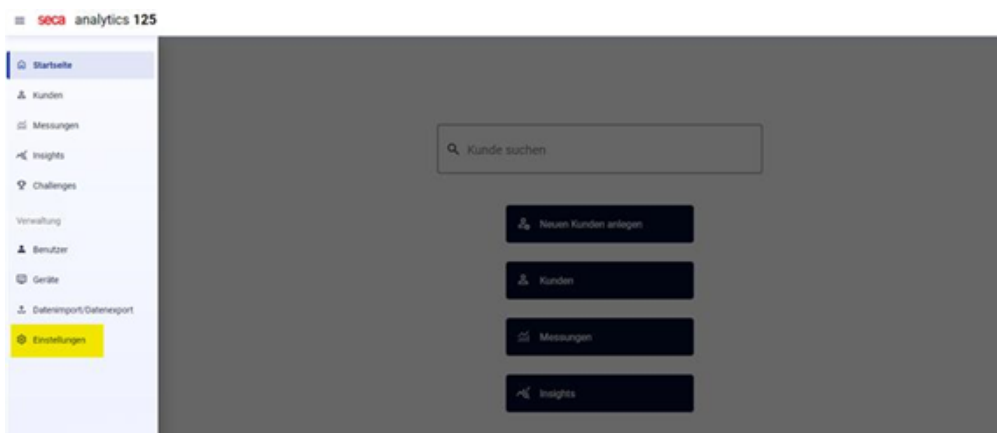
seca analytics 125

Startseite

Kunden

Messungen

Insights

Challenges

Verwaltung

Benutzer

Geräte

Datenimport/Datenexport

Einstellungen

Kunde suchen

Neuen Kunden anlegen

Kunden

Messungen

Insights